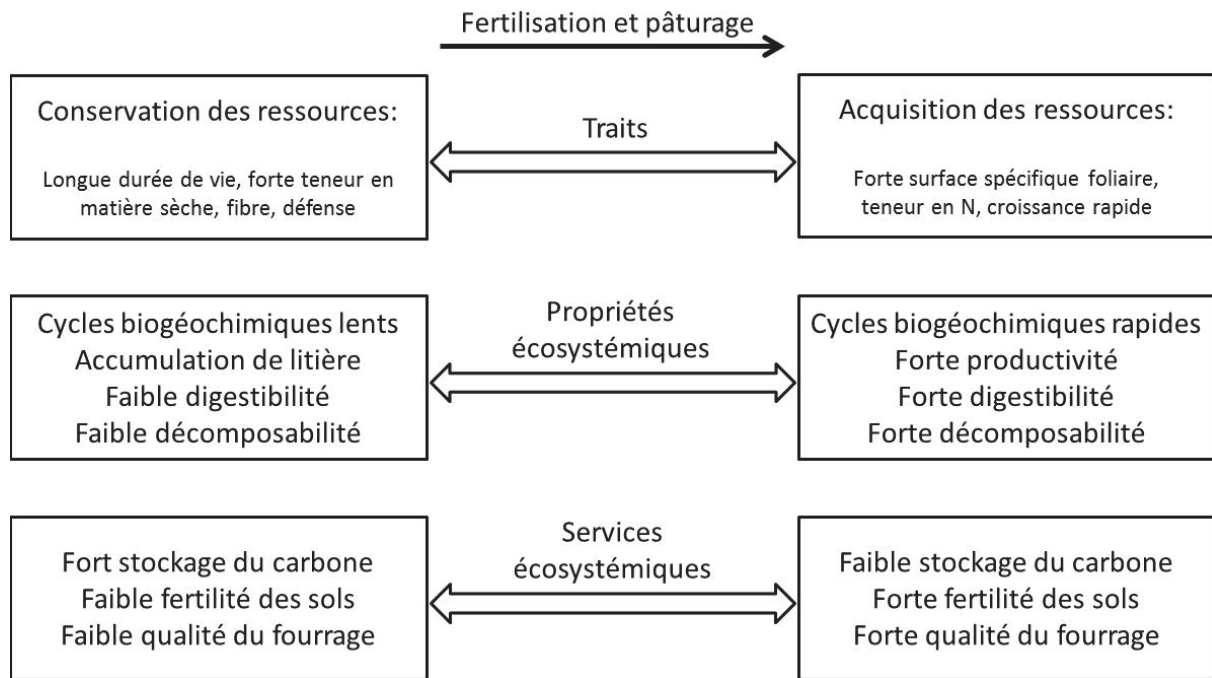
Fertilisation et pâturage

Conservation des ressources:

Longue durée de vie, forte teneur en matière sèche, fibre, défense

Traits

Acquisition des ressources:

Forte surface spécifique foliaire, teneur en N, croissance rapide

Cycles biogéochimiques lents
Accumulation de litière
Faible digestibilité
Faible décomposabilité

Propriétés écosystémiques

Cycles biogéochimiques rapides
Forte productivité
Forte digestibilité
Forte décomposabilité

Fort stockage du carbone
Faible fertilité des sols
Faible qualité du fourrage

Services écosystémiques

Faible stockage du carbone
Forte fertilité des sols
Forte qualité du fourrage